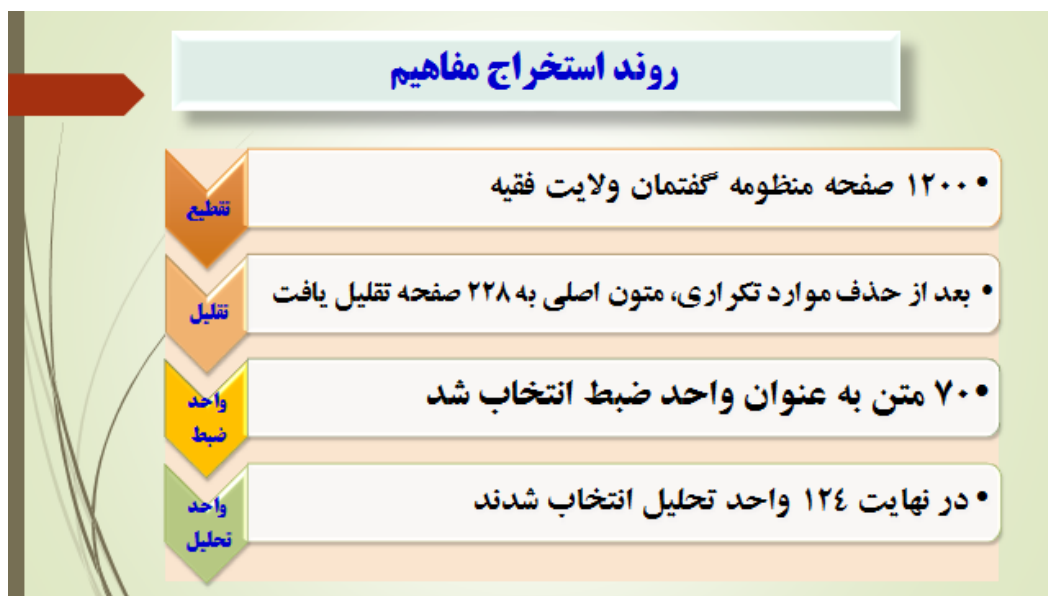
روند استخراج مفاهیم

تقطیع
• ۱۲۰۰ صفحه منظومه گفتمان ولایت فقیه

تقلیل
• بعد از حذف موارد تکراری، متون اصلی به ۲۲۸ صفحه تقلیل یافت

واحد ضبط
• ۷۰۰ متن به عنوان واحد ضبط انتخاب شد

واحد تحلیل
• در نهایت ۱۲٤ واحد تحلیل انتخاب شدند